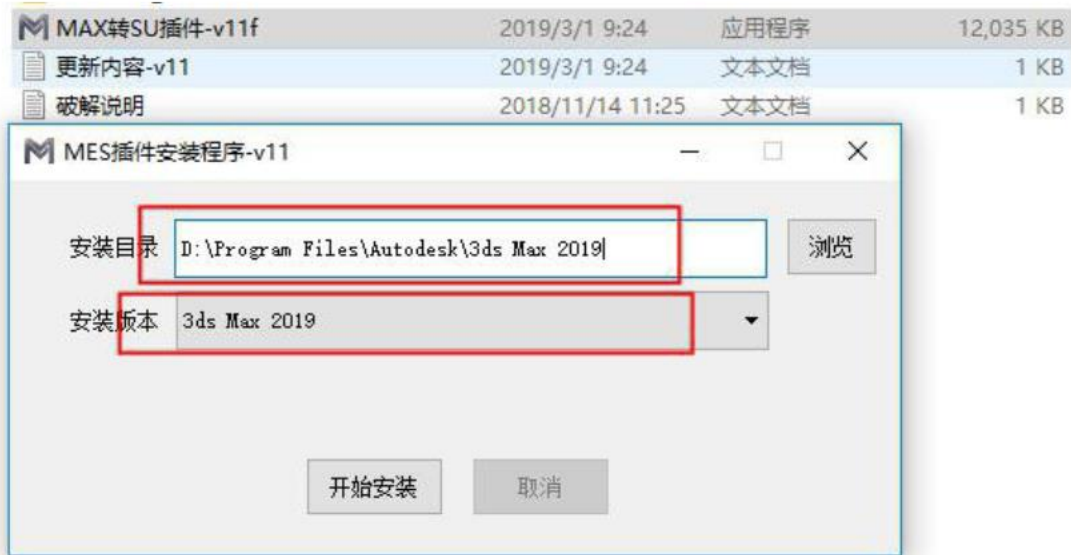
MAX转SU插件-v11f 2019/3/1 9:24 应用程序 12,035 KB
更新内容-v11 2019/3/1 9:24 文本文档 1 KB
破解说明 2018/11/14 11:25 文本文档 1 KB

MES插件安装程序-v11

安装目录 D:\Program Files\Autodesk\3ds Max 2019 浏览

安装版本 3ds Max 2019

开始安装 取消